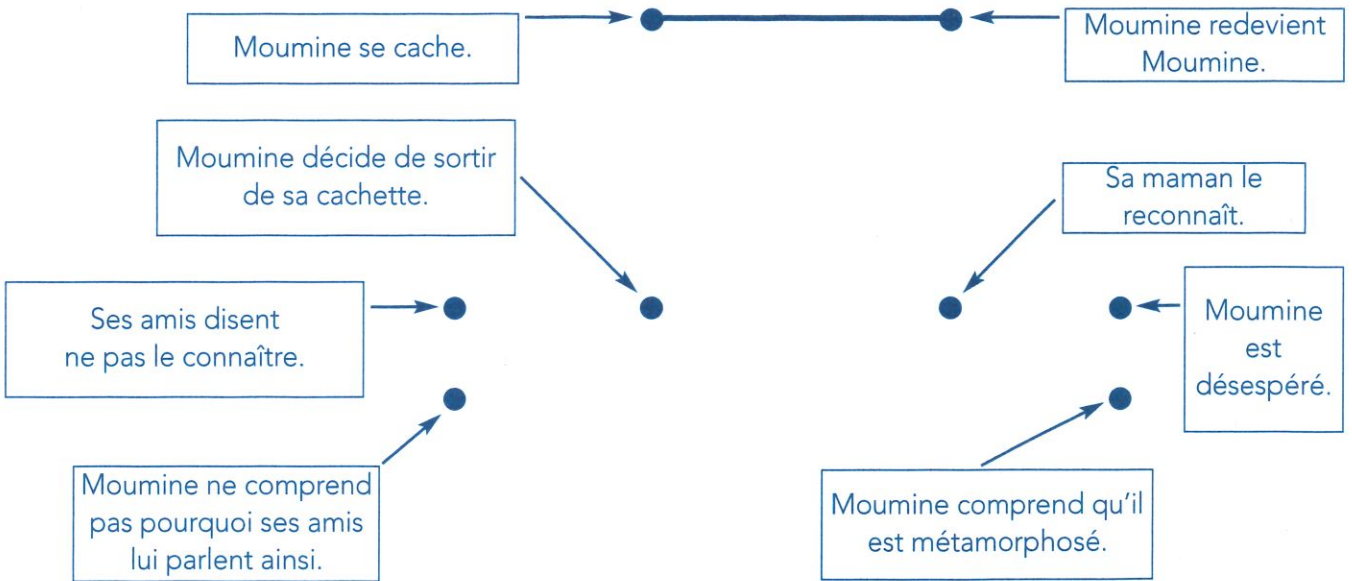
Moumine se cache.

Moumine redevient Moumine.

Moumine décide de sortir de sa cachette.

Sa maman le reconnaît.

Ses amis disent ne pas le connaître.

Moumine est désespéré.

Moumine ne comprend pas pourquoi ses amis lui parlent ainsi.

Moumine comprend qu'il est métamorphosé.